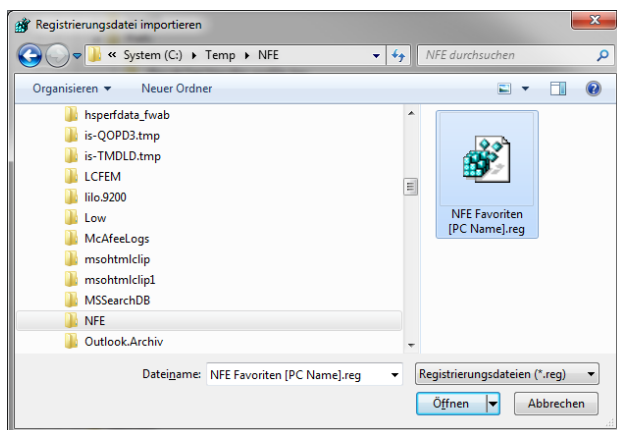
Registrierungsdatei importieren

« System (C:) ▸ Temp ▸ NFE

NFE durchsuchen

Organisieren ▾ Neuer Ordner

hsperfdata_fwab
is-QOPD3.tmp
is-TMDLD.tmp
LCFEM
lilo.9200
Low
McAfeeLogs
msohtmlclip
msohtmlclip1
MSSearchDB
NFE
Outlook.Archiv

NFE Favoriten [PC Name].reg

Dateiname: NFE Favoriten [PC Name].reg

Registrierungsdateien (*.reg)

Öffnen

Abbrechen